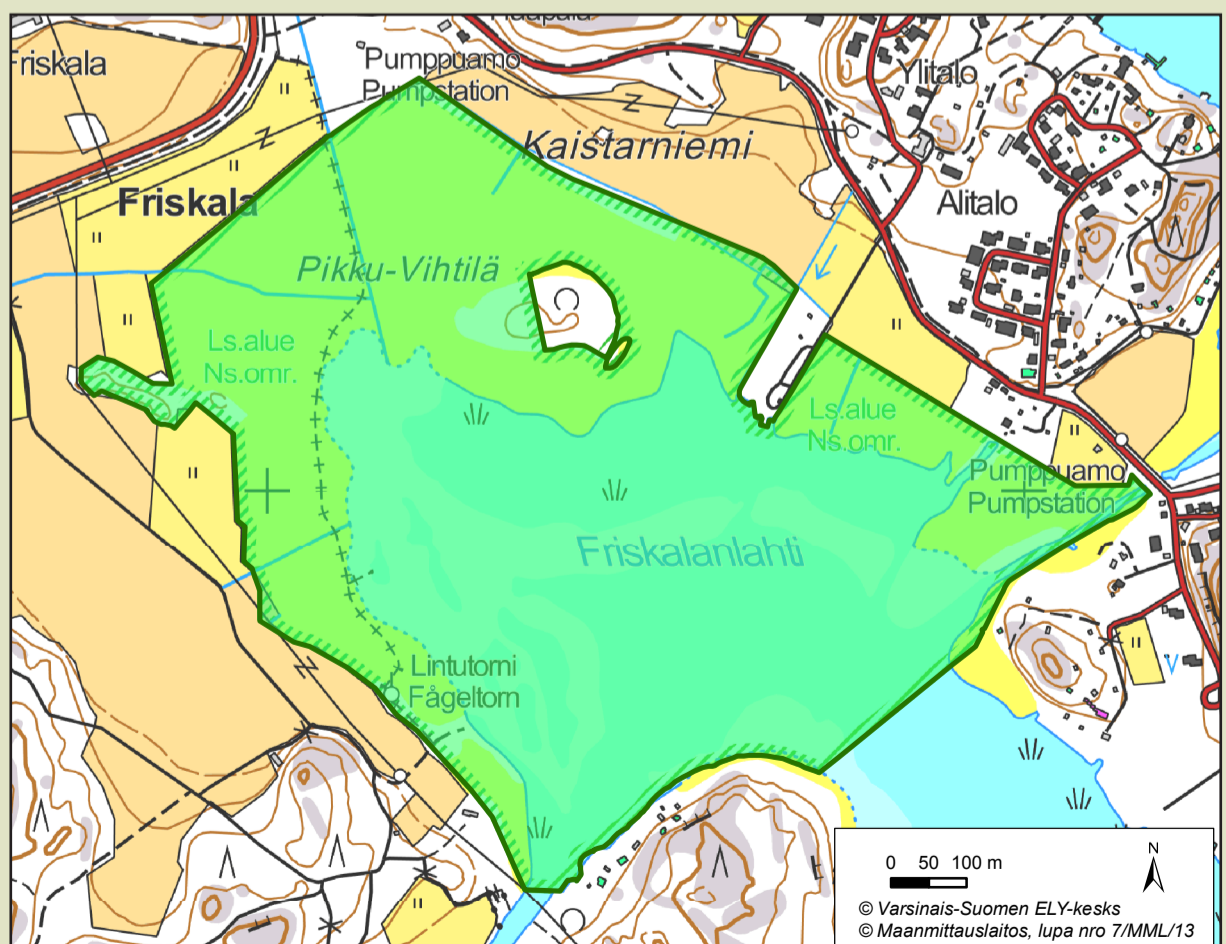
Friskala
Pumppuamo
Pumpstation
Ylitalo
Kaistarniemi
Alitalo
Friskala
Pikku-Vihtilä
Ls.alue
Ns.omr.
Ls.alue
Ns.omr.
Pumppuamo
Pumpstation
Friskalanlahti
Lintutorni
Fågeltorn
0 50 100 m
N
© Varsinais-Suomen ELY-keskus
© Maanmittauslaitos, lupa nro 7/MML/13